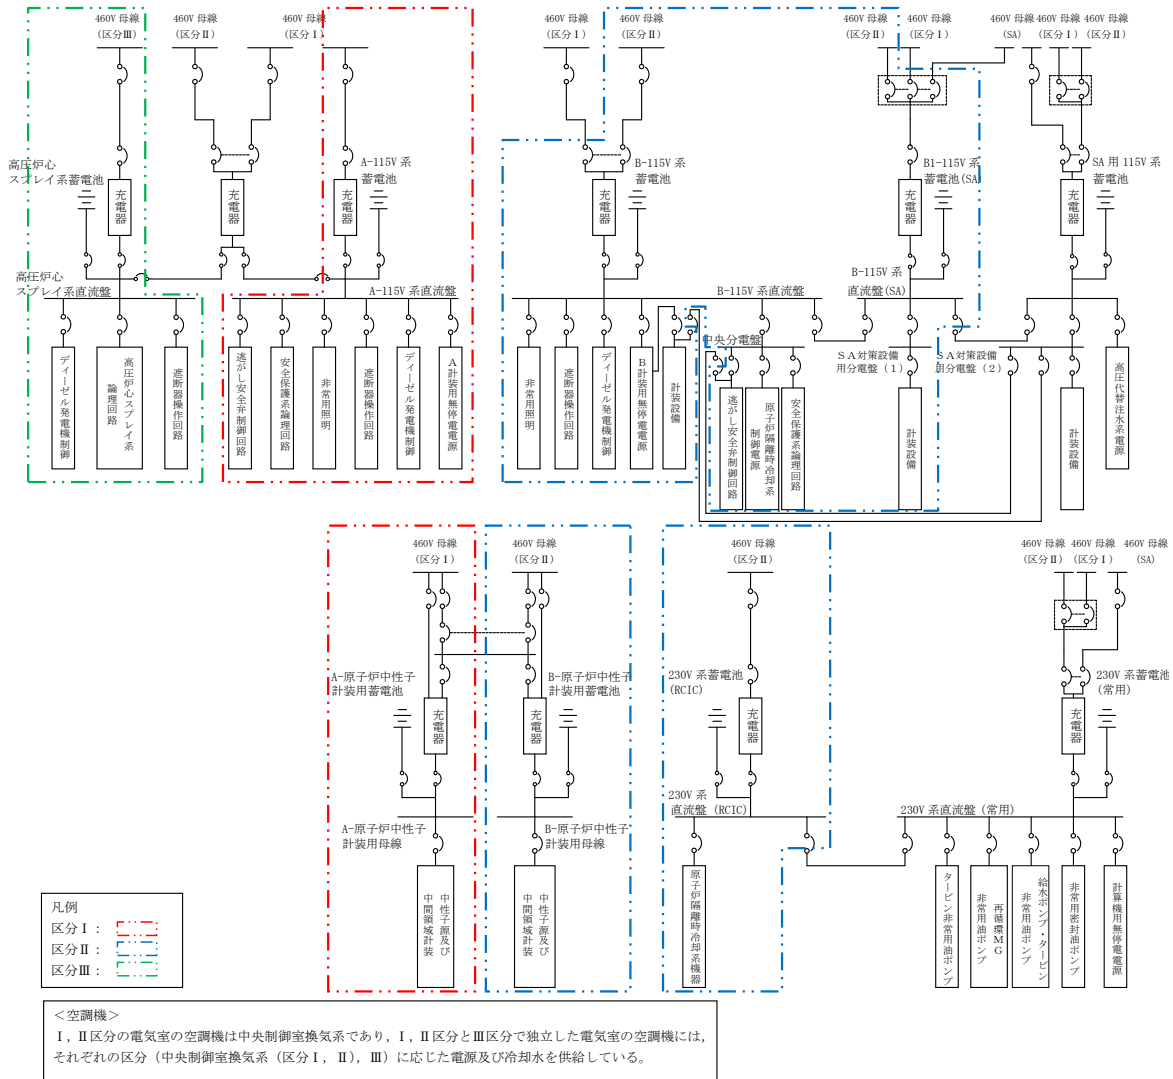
460V 母線
(区分Ⅲ)
460V 母線
(区分Ⅱ)
460V 母線
(区分Ⅰ)

高圧炉心
スプレイ系蓄電池
充電器
充電器
A-115V 系
蓄電池
充電器

高圧炉心
スプレイ系直流盤
A-115V 系直流盤

ディーゼル発電機制御
高圧炉心スプレイ系論理回路
遮断器操作回路
逃がし安全弁制御回路
安全保護系論理回路
非常用照明
遮断器操作回路
ディーゼル発電機制御
A計装用無停電電源

460V 母線
(区分Ⅰ)
460V 母線
(区分Ⅱ)
B-115V 系
蓄電池
充電器
B-115V 系直流盤

非常用照明
遮断器操作回路
ディーゼル発電機制御
B計装用無停電電源
計装設備
中央分電盤
逃がし安全弁制御回路
原子炉隔離時冷却系制御電源
安全保護系論理回路

460V 母線
(区分Ⅱ)
460V 母線
(区分Ⅰ)
B1-115V 系
蓄電池(SA)
充電器
B-115V 系
直流盤(SA)
SA対策設備
用分電盤(1)
SA対策設備
用分電盤(2)
計装設備

460V 母線
(SA)
460V 母線
(区分Ⅰ)
460V 母線
(区分Ⅱ)
SA 用 115V 系
蓄電池
充電器
計装設備
高圧代替注水系電源

460V 母線
(区分Ⅰ)
A-原子炉中性子
計装用蓄電池
充電器
A-原子炉中性子
計装用母線
中性子源及び中間領域計装

460V 母線
(区分Ⅱ)
B-原子炉中性子
計装用蓄電池
充電器
B-原子炉中性子
計装用母線
中性子源及び中間領域計装

460V 母線
(区分Ⅱ)
230V 系蓄電池
(RCIC)
充電器
230V 系
直流盤 (RCIC)
原子炉隔離時冷却系機器

460V 母線
(区分Ⅱ)
460V 母線
(区分Ⅰ)
460V 母線
(SA)
230V 系蓄電池
(常用)
充電器
230V 系直流盤 (常用)
タービン非常用油ポンプ
非常用油ポンプ
再循環MG
非常用油ポンプ
給水ポンプ・タービン
非常用密封油ポンプ
計算機用無停電電源

凡例
区分Ⅰ：
区分Ⅱ：
区分Ⅲ：

<空調機>
Ⅰ，Ⅱ区分の電気室の空調機は中央制御室換気系であり，Ⅰ，Ⅱ区分とⅢ区分で独立した電気室の空調機には，それぞれの区分（中央制御室換気系（区分Ⅰ，Ⅱ)，Ⅲ）に応じた電源及び冷却水を供給している。